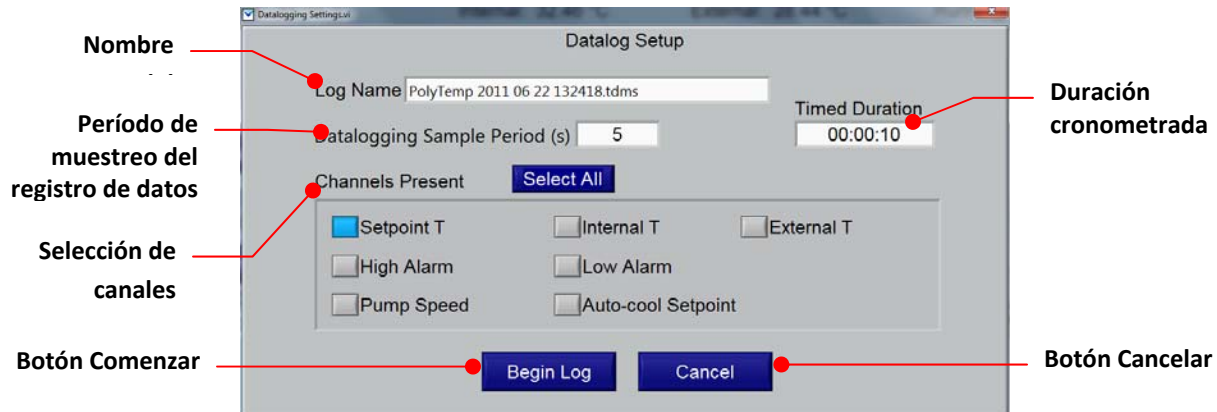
Datalogging Settings.vi

Datalog Setup

Nombre

Log Name PolyTemp 2011 06 22 132418.tdms

Período de muestreo del registro de datos

Datalogging Sample Period (s) 5

Timed Duration 00:00:10

Duración cronometrada

Channels Present Select All

Selección de canales

Setpoint T
Internal T
External T
High Alarm
Low Alarm
Pump Speed
Auto-cool Setpoint

Botón Comenzar

Begin Log

Cancel

Botón Cancelar